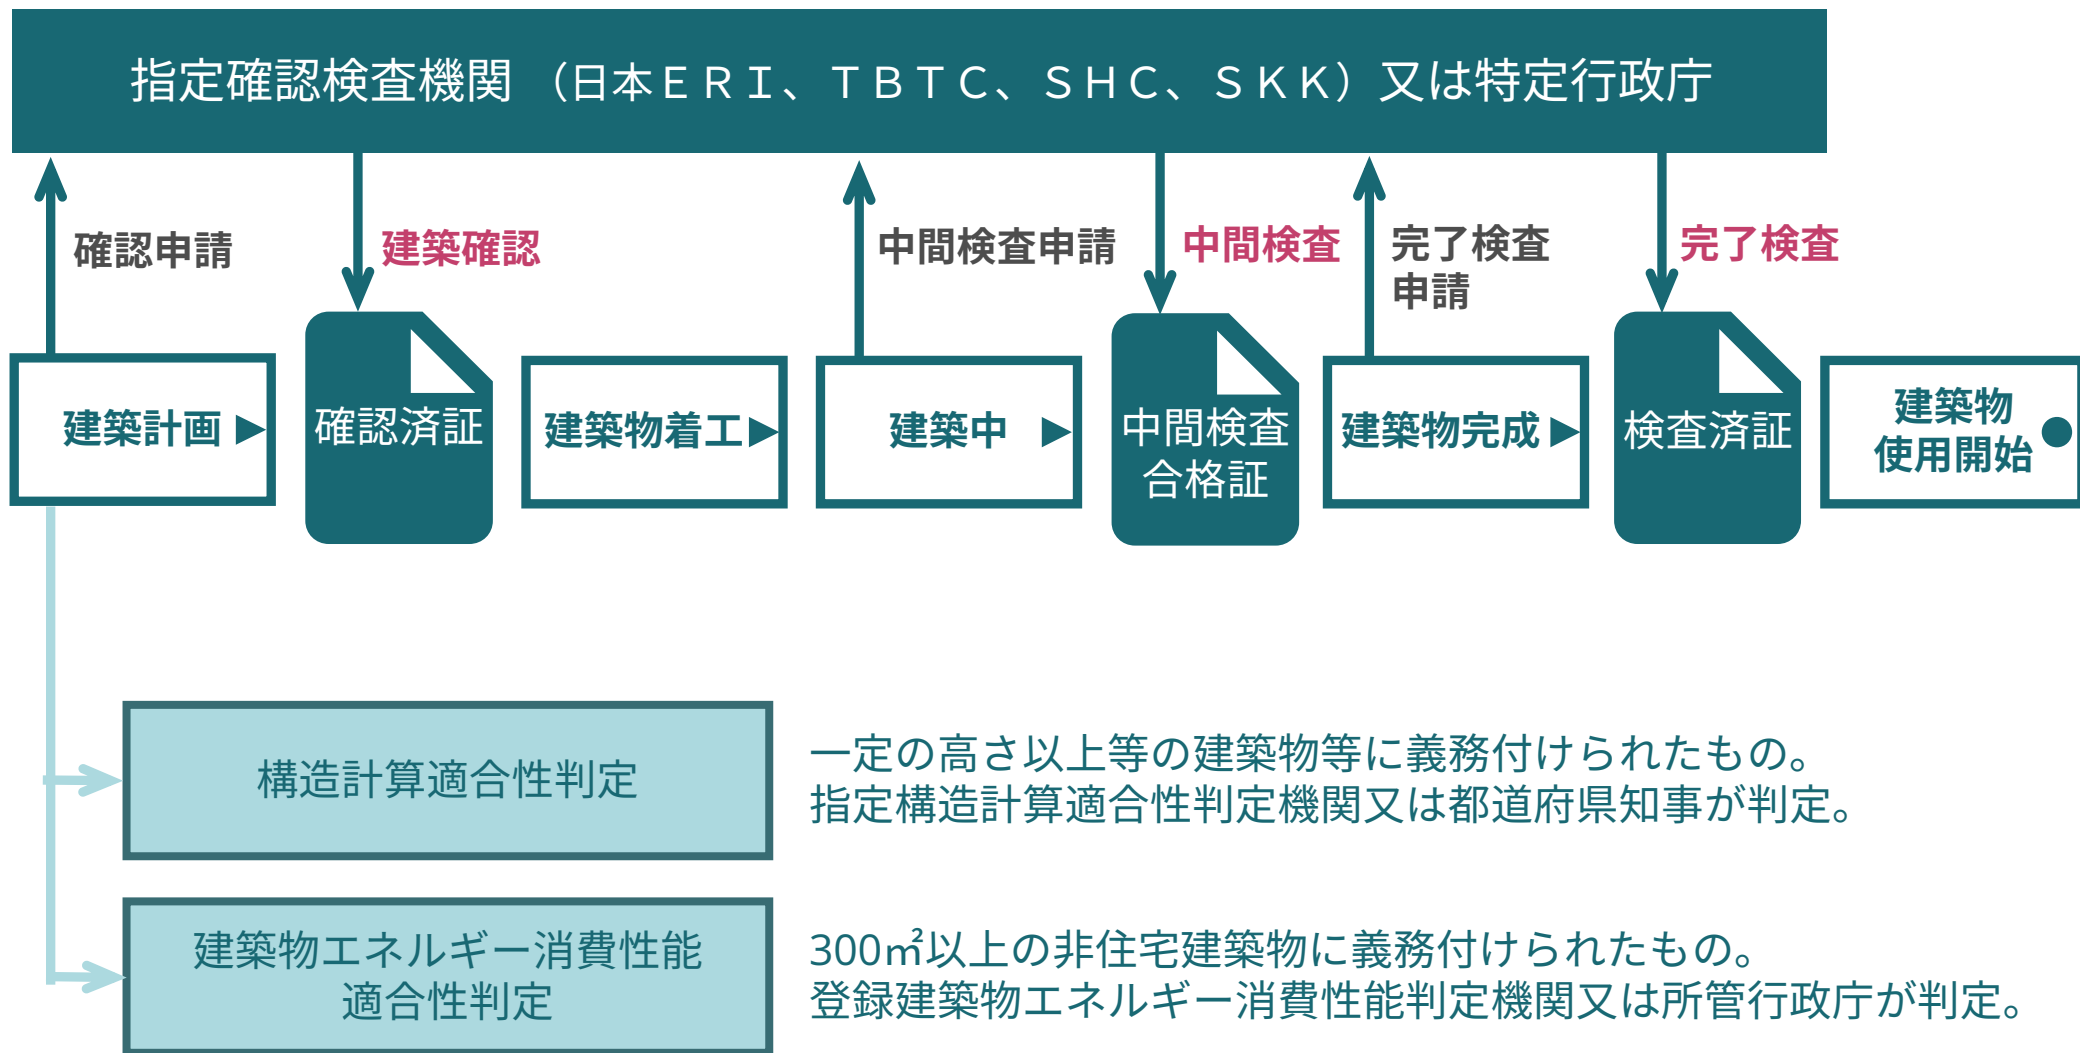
指定確認検査機関（日本ＥＲＩ、ＴＢＴＣ、ＳＨＣ、ＳＫＫ）又は特定行政庁

確認申請

建築確認

中間検査申請

中間検査

完了検査申請

完了検査

建築計画 ▶

確認済証

建築物着工 ▶

建築中 ▶

中間検査合格証

建築物完成 ▶

検査済証

建築物使用開始 ●

構造計算適合性判定

一定の高さ以上等の建築物等に義務付けられたもの。
指定構造計算適合性判定機関又は都道府県知事が判定。

建築物エネルギー消費性能適合性判定

300㎡以上の非住宅建築物に義務付けられたもの。
登録建築物エネルギー消費性能判定機関又は所管行政庁が判定。